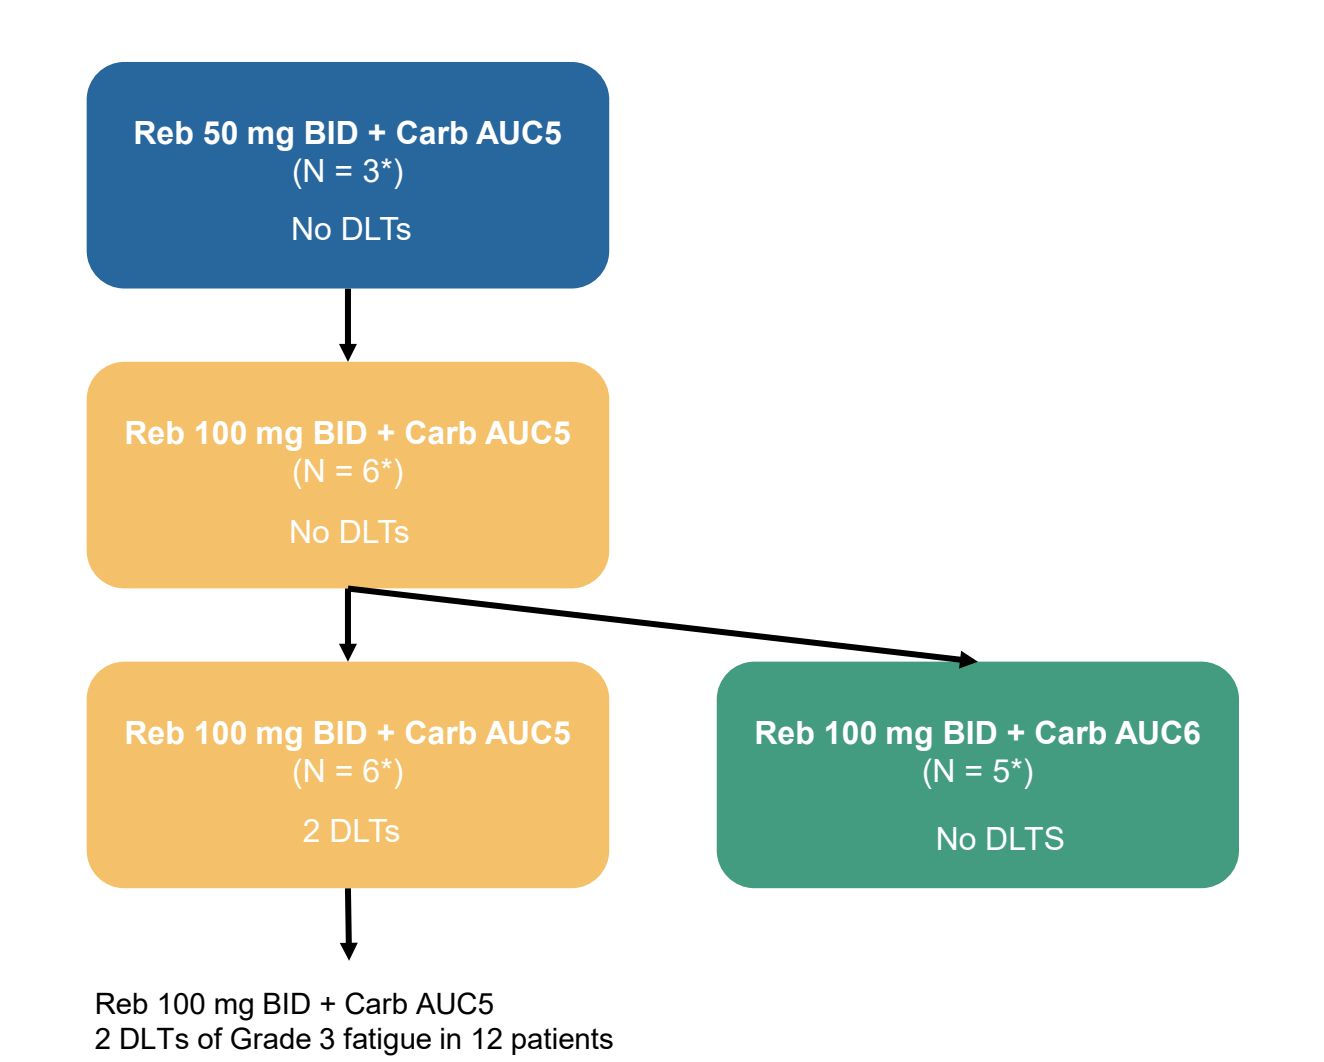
Reb 50 mg BID + Carb AUC5
(N = 3*)

No DLTs

Reb 100 mg BID + Carb AUC5
(N = 6*)

No DLTs

Reb 100 mg BID + Carb AUC5
(N = 6*)

2 DLTs

Reb 100 mg BID + Carb AUC6
(N = 5*)

No DLTS

Reb 100 mg BID + Carb AUC5
2 DLTs of Grade 3 fatigue in 12 patients